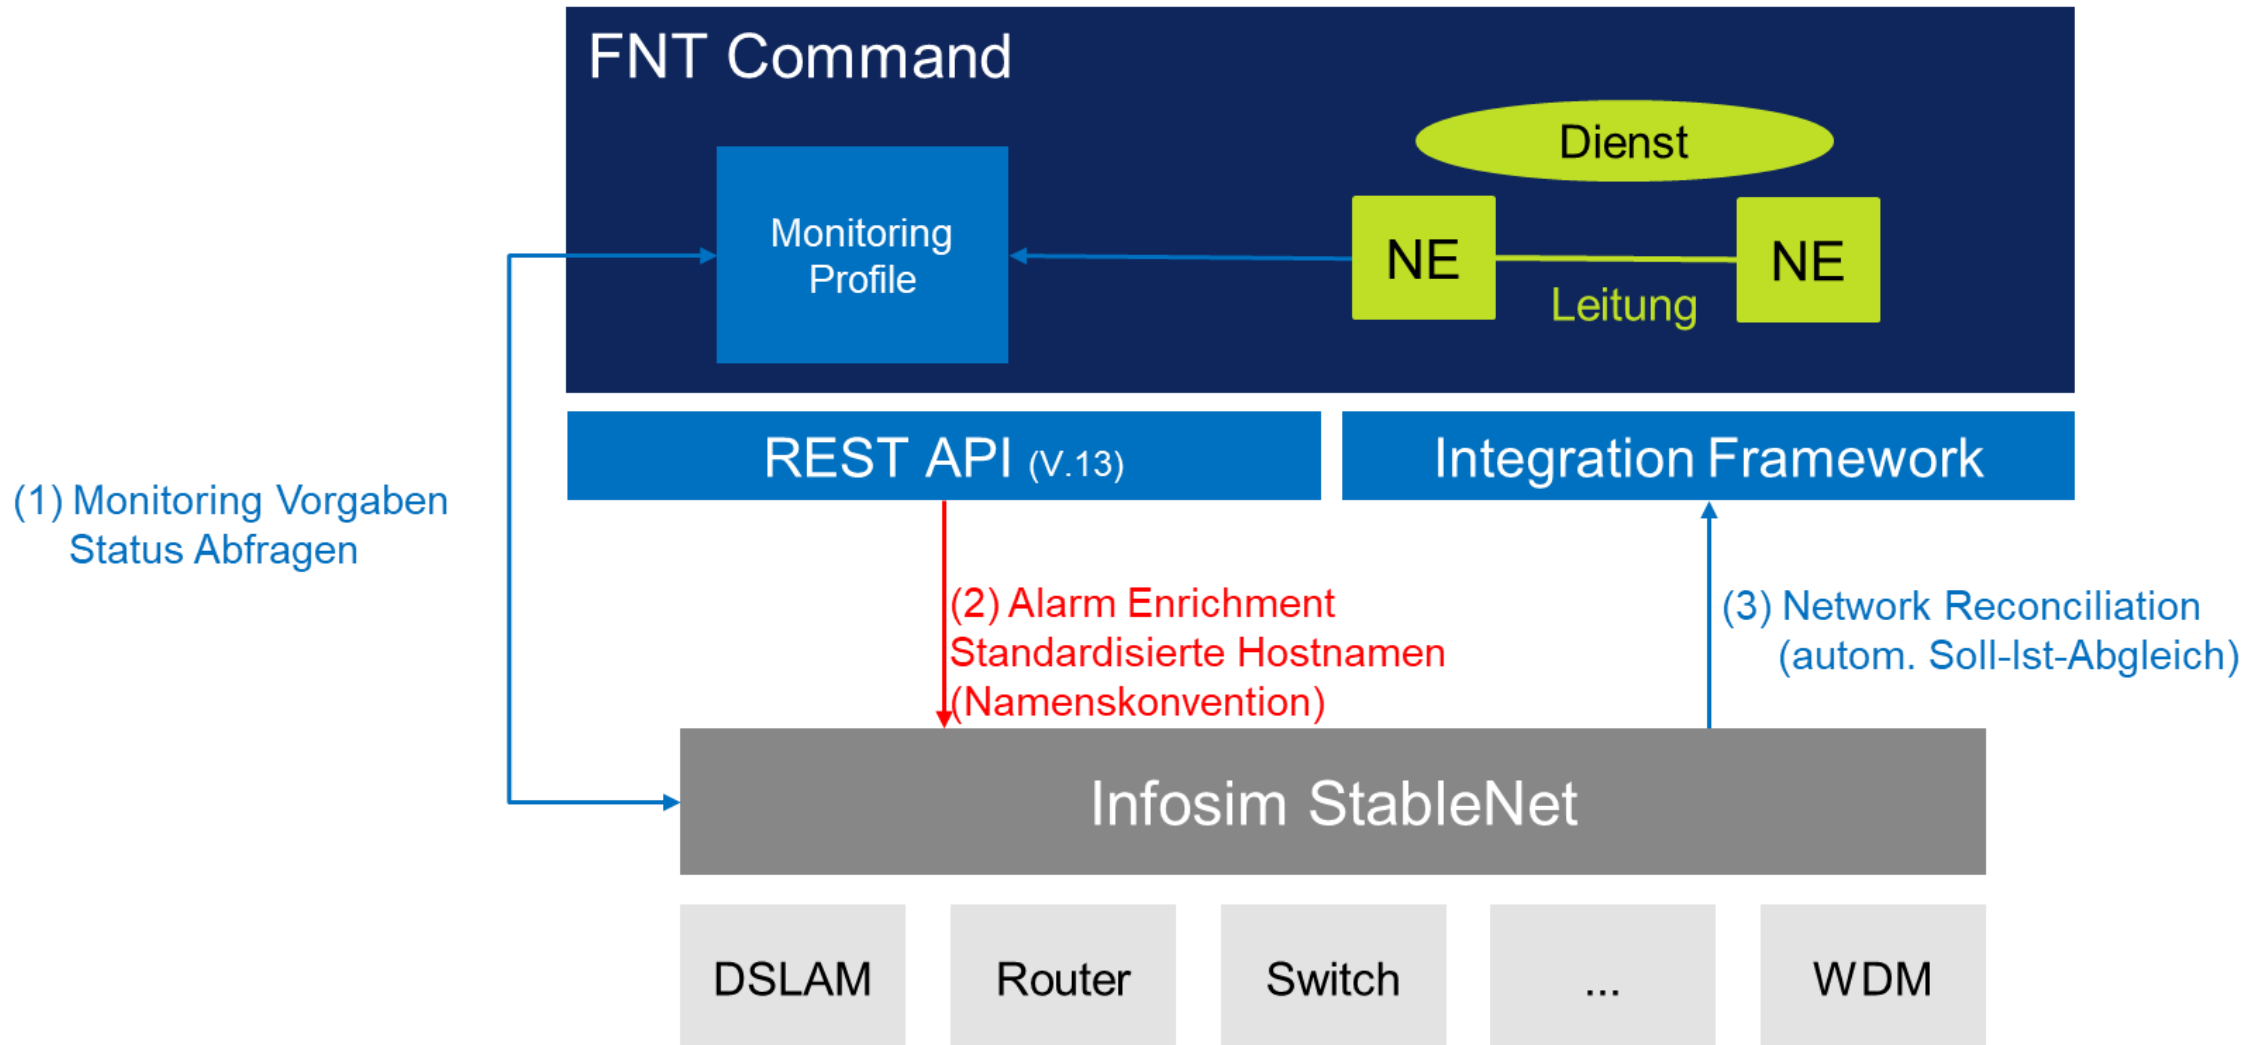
FNT Command

Dienst

Monitoring Profile

NE

NE

Leitung

REST API (V.13)

Integration Framework

(1) Monitoring Vorgaben
Status Abfragen

(2) Alarm Enrichment
Standardisierte Hostnamen
(Namenskonvention)

(3) Network Reconciliation
(autom. Soll-Ist-Abgleich)

Infosim StableNet

| DSLAM | Router | Switch | ... | WDM |
|---|---|---|---|---|